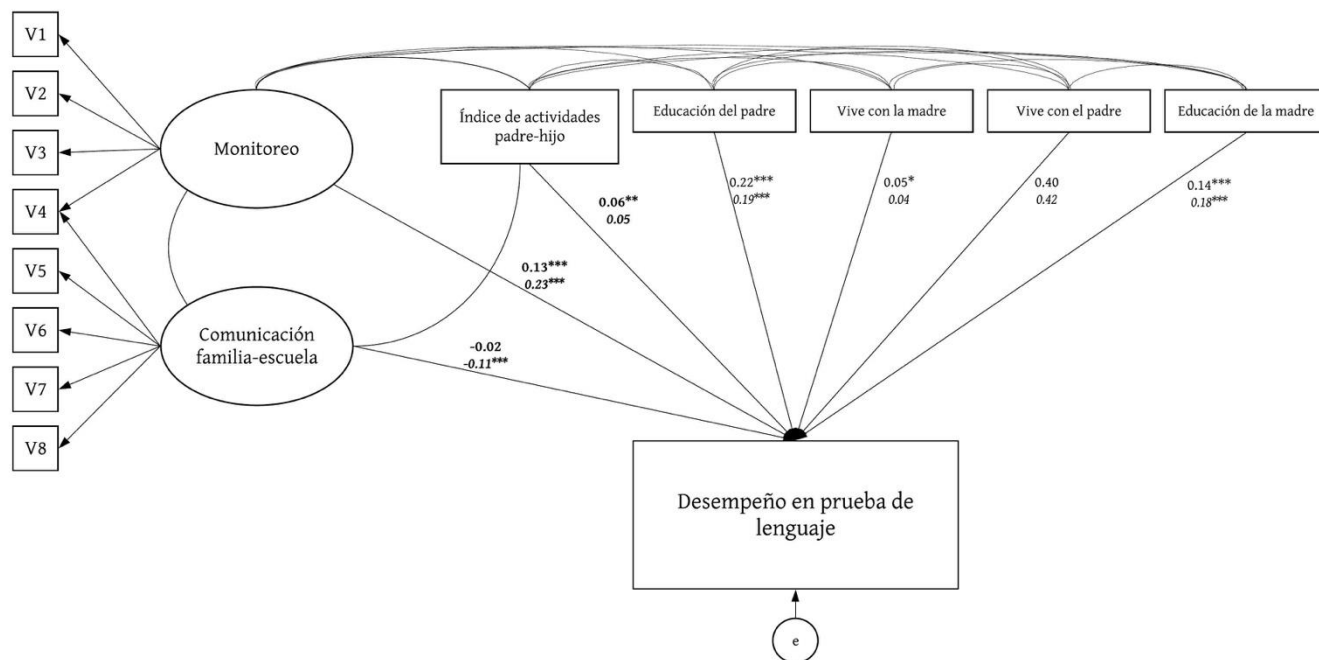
V1
V2
V3
V4
V5
V6
V7
V8

Monitoreo

Comunicación familia-escuela

Índice de actividades padre-hijo

Educación del padre

Vive con la madre

Vive con el padre

Educación de la madre

0.06**
0.05

0.22***
0.19***

0.05*
0.04

0.40
0.42

0.14***
0.18***

0.13***
0.23***

-0.02
-0.11***

Desempeño en prueba de lenguaje

e